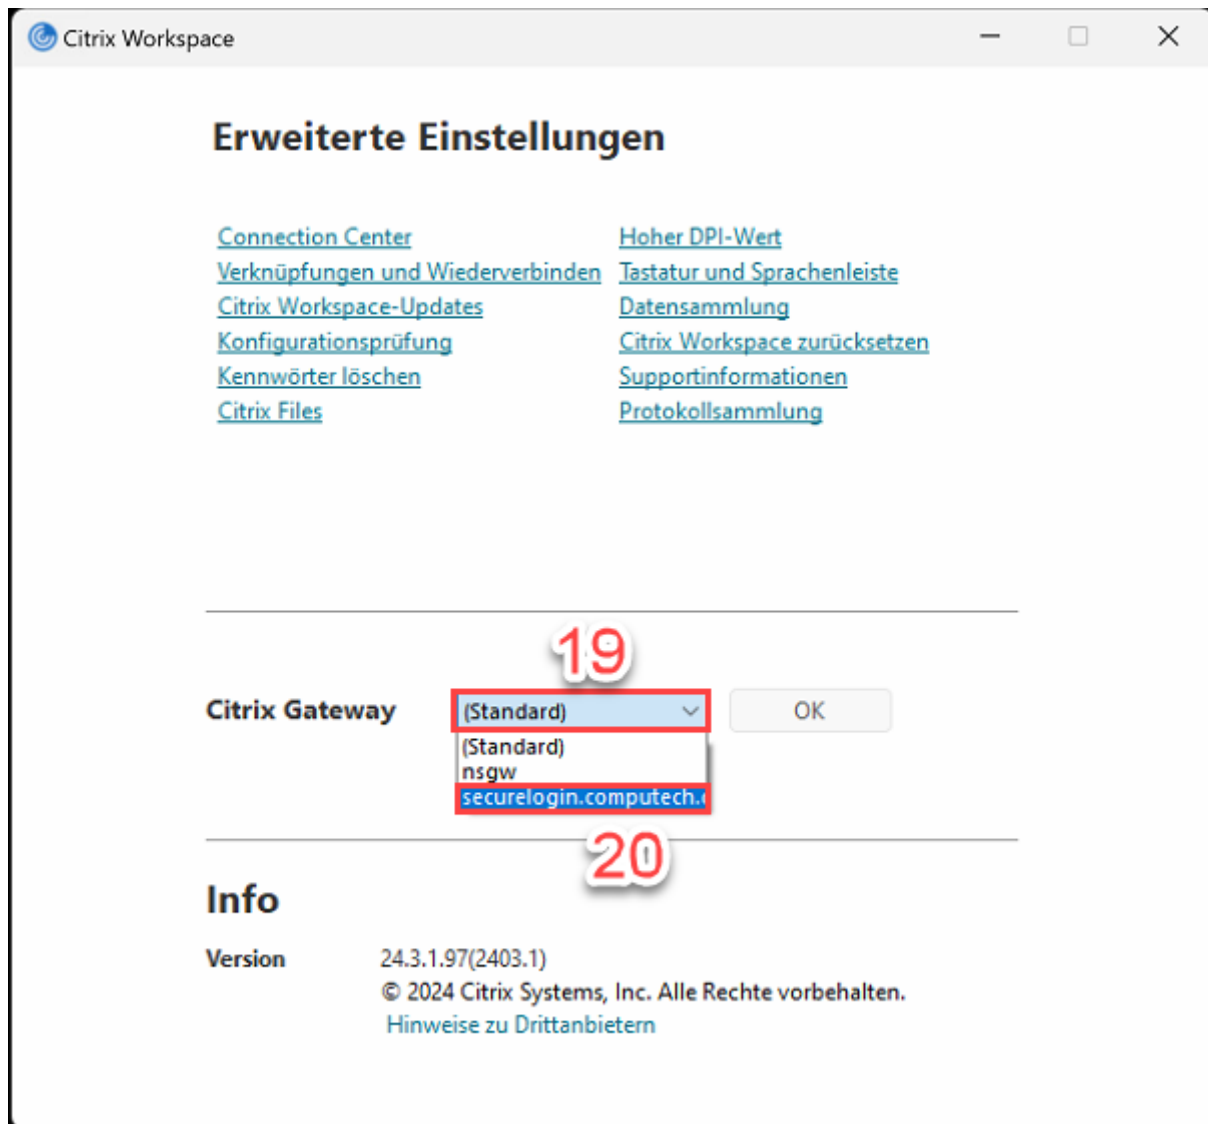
Citrix Workspace

Erweiterte Einstellungen

Connection Center
Verknüpfungen und Wiederverbinden
Citrix Workspace-Updates
Konfigurationsprüfung
Kennwörter löschen
Citrix Files

Hoher DPI-Wert
Tastatur und Sprachenleiste
Datensammlung
Citrix Workspace zurücksetzen
Supportinformationen
Protokollsammlung

19

Citrix Gateway (Standard) OK
(Standard)
nsgw
securelogin.computech.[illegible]

20

Info

Version 24.3.1.97(2403.1)
© 2024 Citrix Systems, Inc. Alle Rechte vorbehalten.
Hinweise zu Drittanbietern